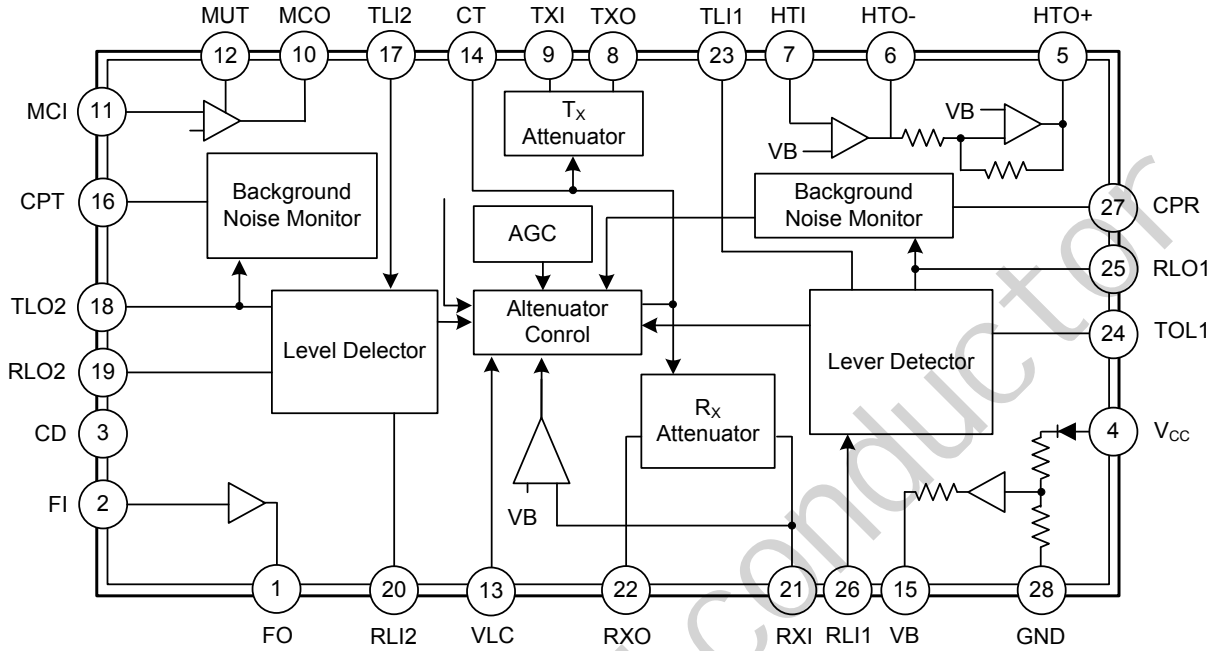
MUT MCO TLI2 CT TXI TXO TLI1 HTI HTO- HTO+

12 10 17 14 9 8 23 7 6 5

MCI 11

$T_X$ Attenuator

VB

VB

CPT 16

Background Noise Monitor

Background Noise Monitor

27 CPR

AGC

25 RLO1

TLO2 18

Altenuator Control

24 TOL1

RLO2 19

Level Delector

Lever Detector

$R_X$ Attenuator

CD 3

4 $V_{CC}$

FI 2

VB

1 20 13 22 21 26 15 28

FO RLI2 VLC RXO RXI RLI1 VB GND